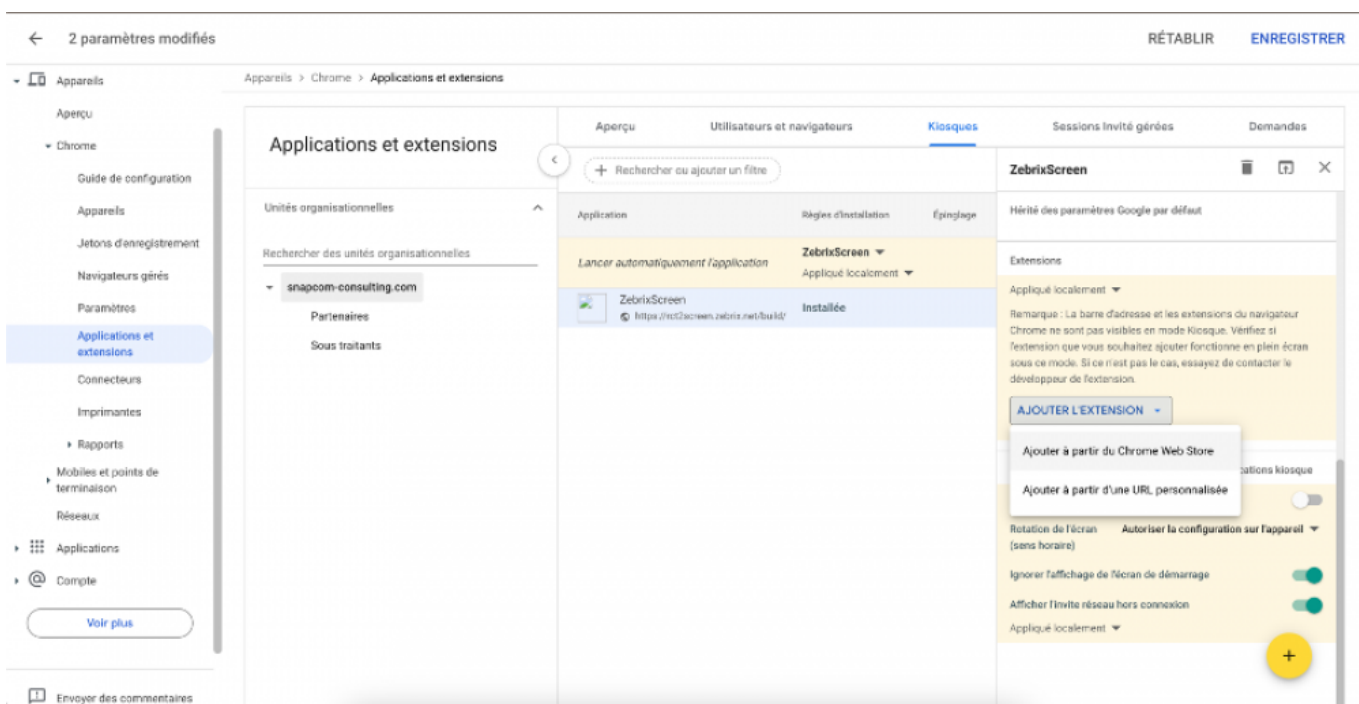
2 paramètres modifiés

RÉTABLIR ENREGISTRER

Appareils
Aperçu
Chrome
Guide de configuration
Appareils
Jetons d'enregistrement
Navigateurs gérés
Paramètres
Applications et extensions
Connecteurs
Imprimantes
Rapports
Mobiles et points de terminaison
Réseaux
Applications
Compte
Voir plus
Envoyer des commentaires

Appareils > Chrome > Applications et extensions

Applications et extensions

Unités organisationnelles
Rechercher des unités organisationnelles
snapcom-consulting.com
Partenaires
Sous traitants

Aperçu | Utilisateurs et navigateurs | Kiosques | Sessions invité gérées | Demandes

Rechercher ou ajouter un filtre

| Application | Règles d'installation | Épinglage |
|---|---|---|
| Lancer automatiquement l'application | ZebrixScreen Appliqué localement | |
| ZebrixScreen https://rct2screen.zebrix.net/build/ | Installée | |

ZebrixScreen
Hérité des paramètres Google par défaut
Extensions
Appliqué localement
Remarque : La barre d'adresse et les extensions du navigateur Chrome ne sont pas visibles en mode Kiosque. Vérifiez si l'extension que vous souhaitez ajouter fonctionne en plein écran sous ce mode. Si ce n'est pas le cas, essayez de contacter le développeur de l'extension.
AJOUTER L'EXTENSION
Ajouter à partir du Chrome Web Store
Ajouter à partir d'une URL personnalisée
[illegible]ations kiosque
Rotation de l'écran (sens horaire) Autoriser la configuration sur l'appareil
Ignorer l'affichage de l'écran de démarrage
Afficher l'invite réseau hors connexion
Appliqué localement
+